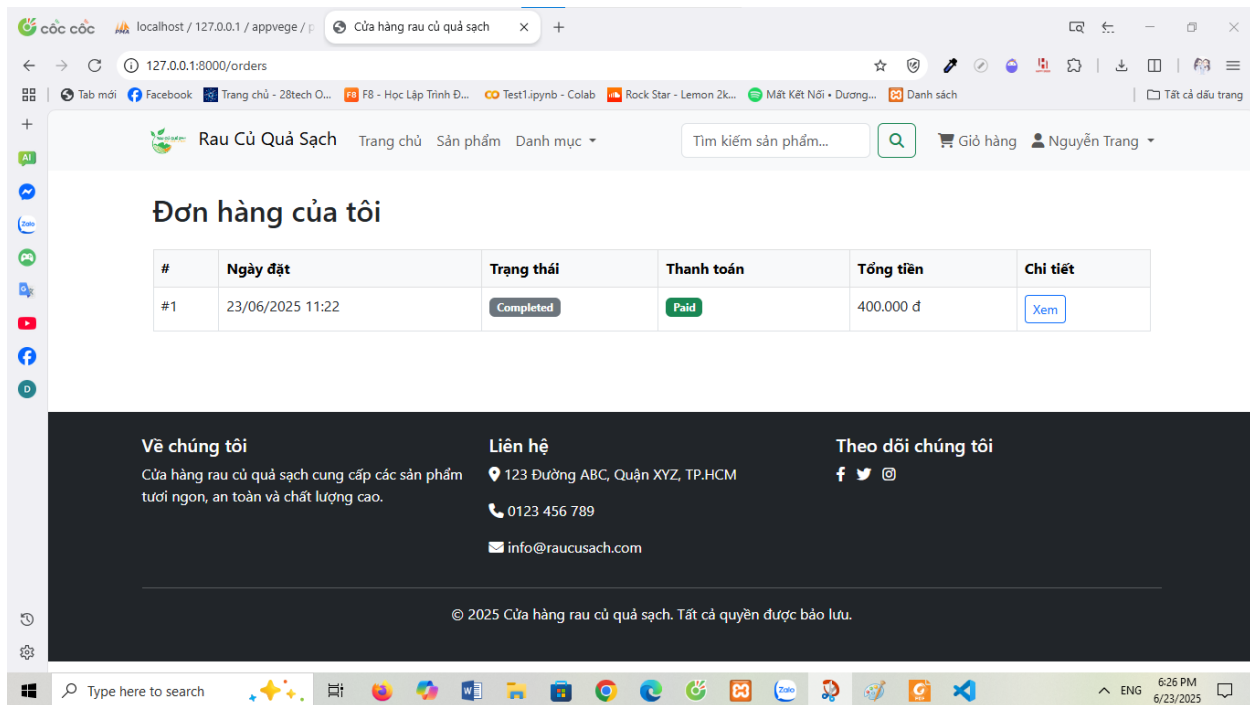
cốc cốc | localhost / 127.0.0.1 / appvege / p | Cửa hàng rau củ quả sạch ×

127.0.0.1:8000/orders

Tab mới | Facebook | Trang chủ - 28tech O... | F8 - Học Lập Trình Đ... | Test1.ipynb - Colab | Rock Star - Lemon 2k... | Mất Kết Nối • Dương... | Danh sách | Tất cả dấu trang

Rau Củ Quả Sạch Trang chủ Sản phẩm Danh mục

Tìm kiếm sản phẩm...

Giỏ hàng Nguyễn Trang

Đơn hàng của tôi

| # | Ngày đặt | Trạng thái | Thanh toán | Tổng tiền | Chi tiết |
|---|---|---|---|---|---|
| #1 | 23/06/2025 11:22 | Completed | Paid | 400.000 đ | Xem |

Về chúng tôi
Cửa hàng rau củ quả sạch cung cấp các sản phẩm tươi ngon, an toàn và chất lượng cao.

Liên hệ
123 Đường ABC, Quận XYZ, TP.HCM
0123 456 789
info@raucusach.com

Theo dõi chúng tôi

© 2025 Cửa hàng rau củ quả sạch. Tất cả quyền được bảo lưu.

Type here to search

ENG 6:26 PM 6/23/2025